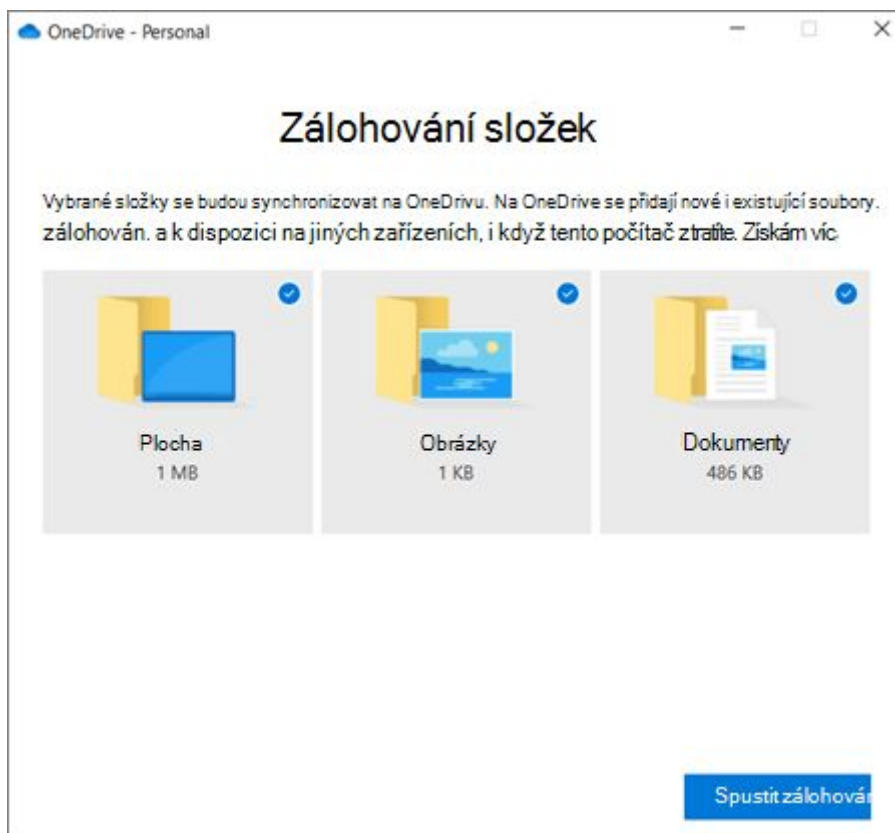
OneDrive - Personal

Zálohování složek

Vybrané složky se budou synchronizovat na OneDrivu. Na OneDrive se přidají nové i existující soubory. zálohován. a k dispozici na jiných zařízeních, i když tento počítač ztratíte. Získám víc.

Plocha
1 MB

Obrázky
1 KB

Dokumenty
486 KB

Spustit zálohován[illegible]